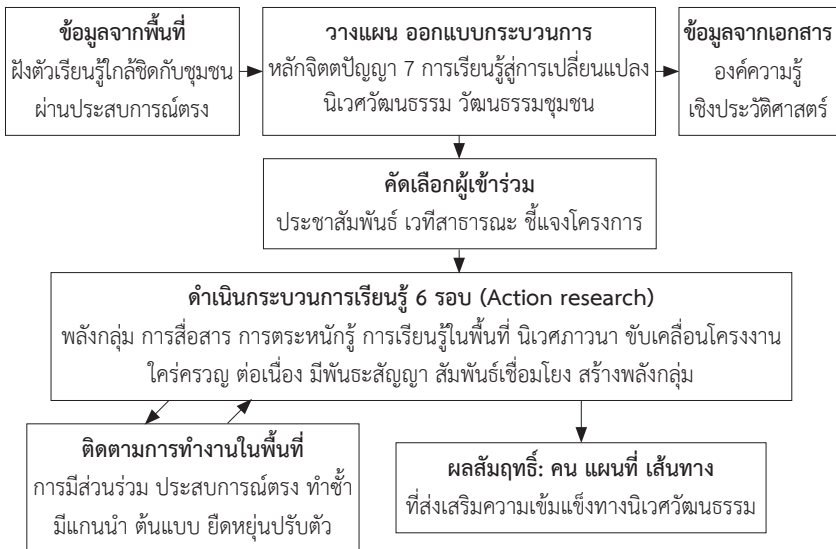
ข้อมูลจากพื้นที่
ฝังตัวเรียนรู้ใกล้ชิดกับชุมชน ผ่านประสบการณ์ตรง

วางแผน ออกแบบกระบวนการ
หลักจิตตปัญญา 7 การเรียนรู้สู่การเปลี่ยนแปลง นิเวศวัฒนธรรม วัฒนธรรมชุมชน

ข้อมูลจากเอกสาร
องค์ความรู้ เชิงประวัติศาสตร์

คัดเลือกผู้เข้าร่วม
ประชาสัมพันธ์ เวทีสาธารณะ ชี้แจงโครงการ

ดำเนินกระบวนการเรียนรู้ 6 รอบ (Action research)
พลังกลุ่ม การสื่อสาร การตระหนักรู้ การเรียนรู้ในพื้นที่ นิเวศภาวนา ขับเคลื่อนโครงงาน ใคร่ครวญ ต่อเนื่อง มีพันธะสัญญา สัมพันธ์เชื่อมโยง สร้างพลังกลุ่ม

ติดตามการทำงานในพื้นที่
การมีส่วนร่วม ประสบการณ์ตรง ทำซ้ำ มีแกนนำ ต้นแบบ ยืดหยุ่นปรับตัว

ผลสัมฤทธิ์: คน แผนที่ เส้นทาง
ที่ส่งเสริมความเข้มแข็งทางนิเวศวัฒนธรรม